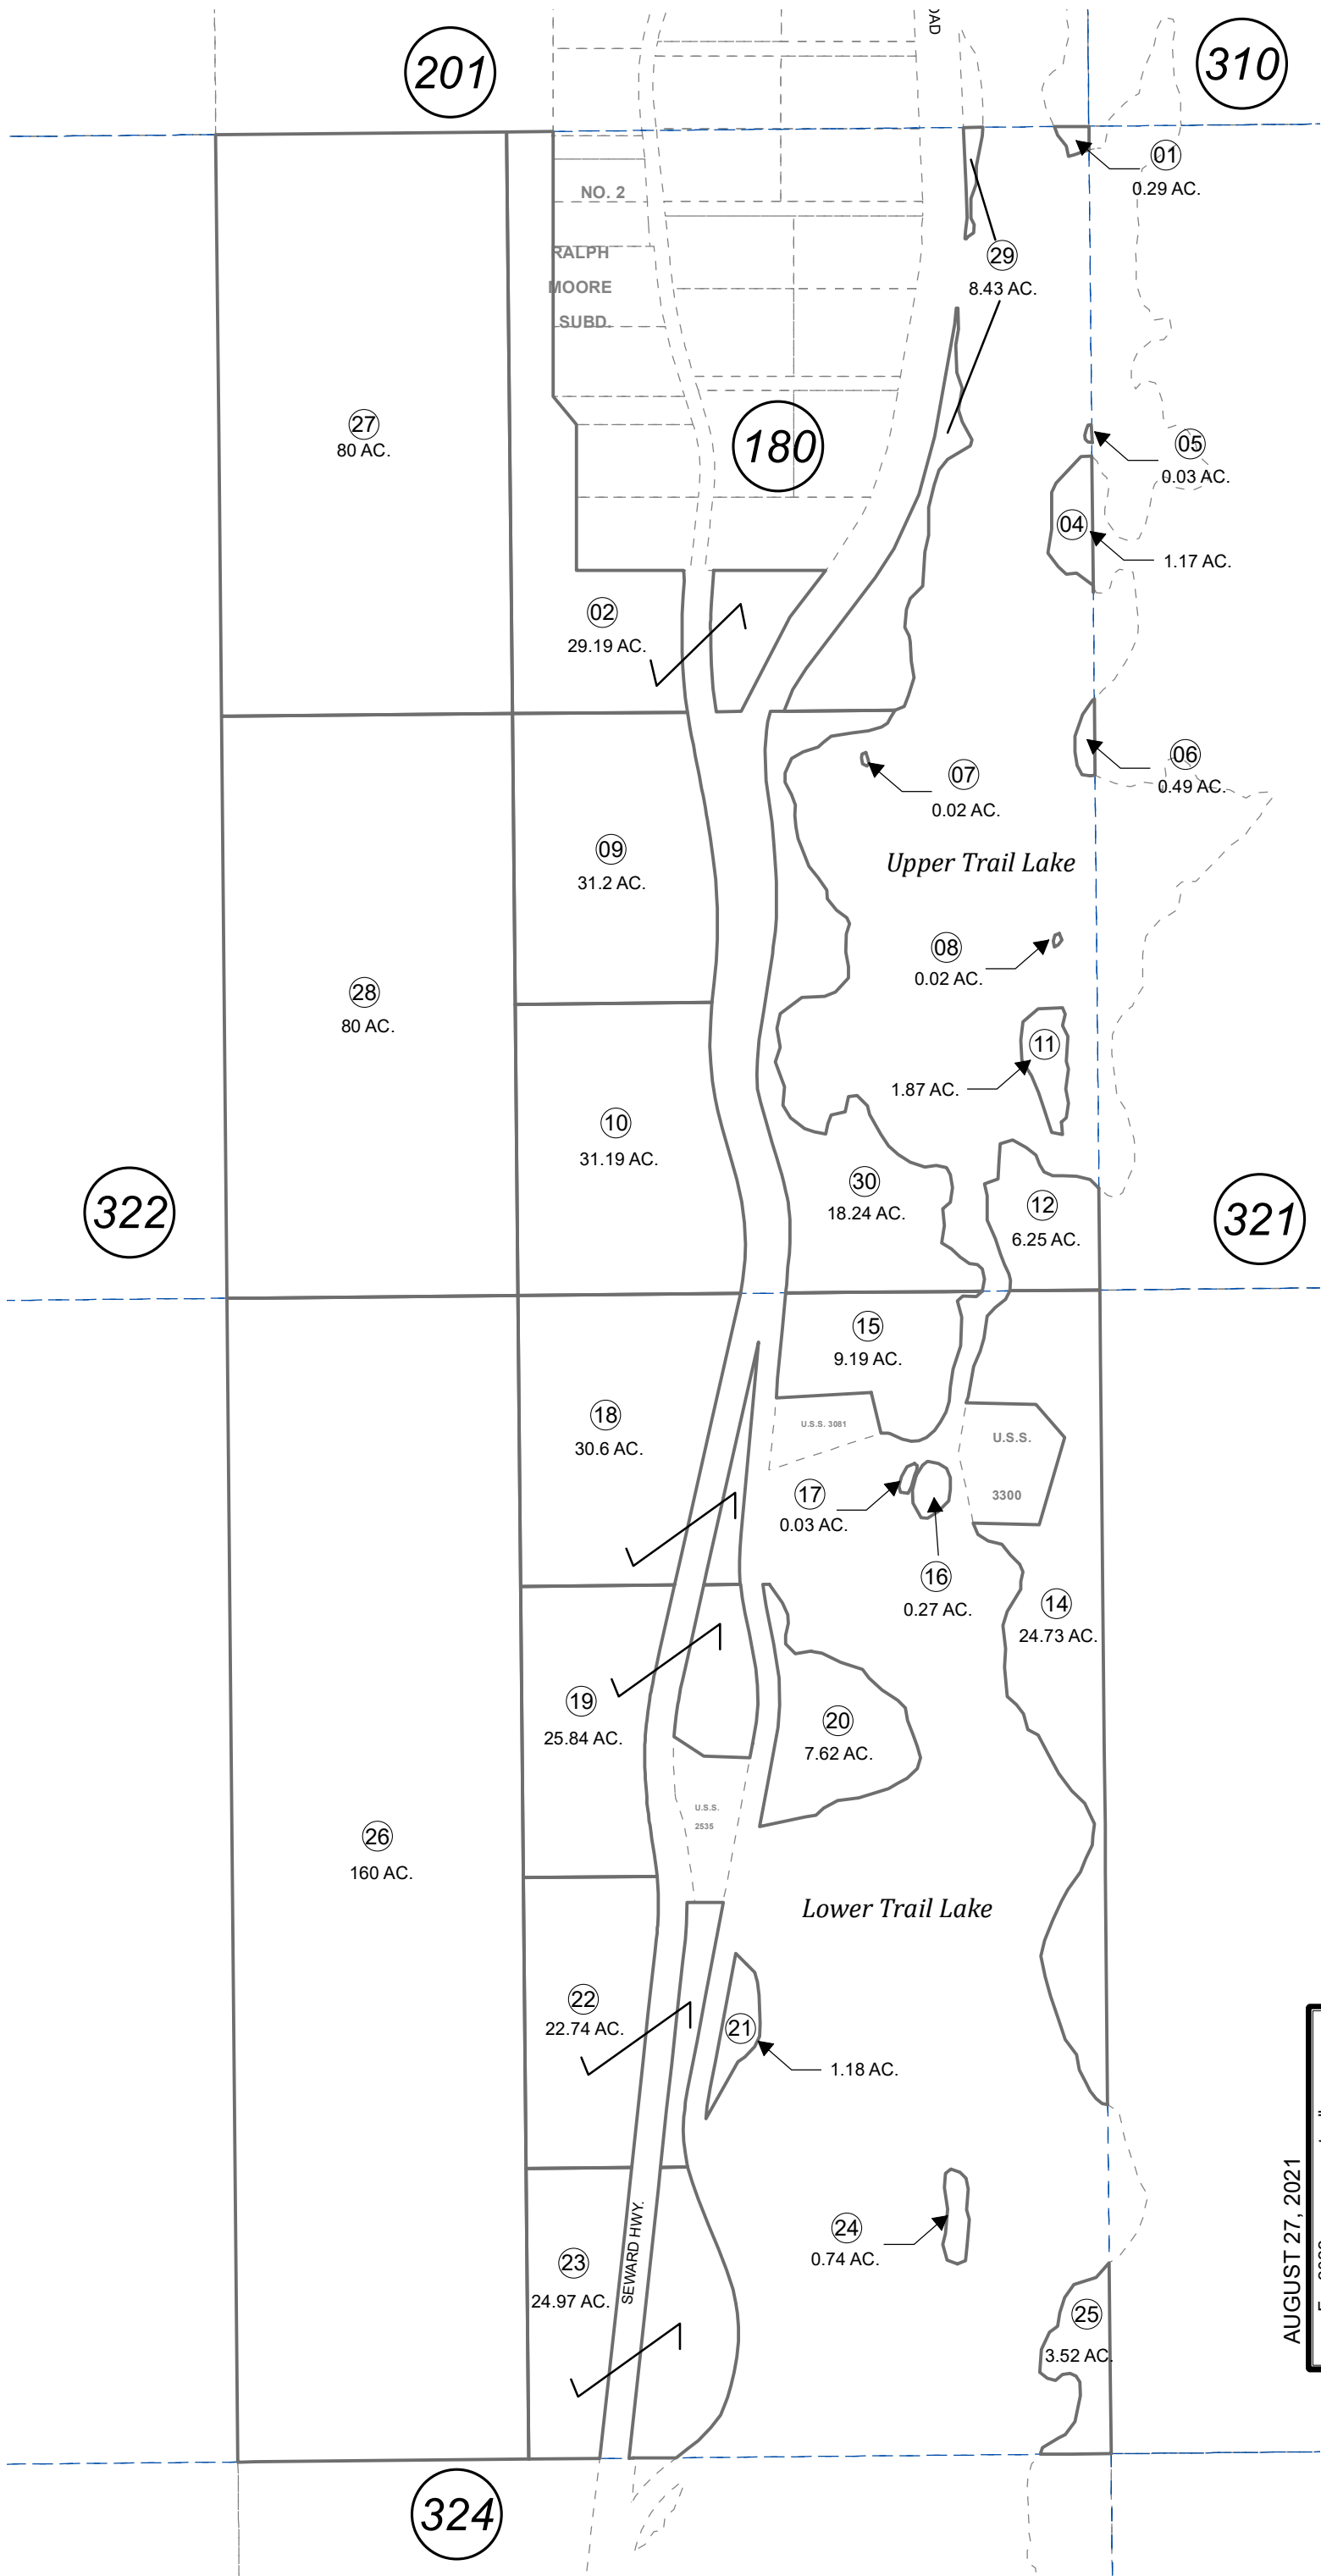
201

310

OAD

NO. 2

RALPH

MOORE

SUBD.

01
0.29 AC.

29
8.43 AC.

180

05
0.03 AC.

04
1.17 AC.

27
80 AC.

02
29.19 AC.

06
0.49 AC.

07
0.02 AC.

Upper Trail Lake

09
31.2 AC.

08
0.02 AC.

28
80 AC.

11
1.87 AC.

10
31.19 AC.

30
18.24 AC.

12
6.25 AC.

322

321

15
9.19 AC.

18
30.6 AC.

U.S.S. 3081

U.S.S.

3300

17
0.03 AC.

16
0.27 AC.

14
24.73 AC.

19
25.84 AC.

20
7.62 AC.

U.S.S.
2535

26
160 AC.

Lower Trail Lake

22
22.74 AC.

21
1.18 AC.

24
0.74 AC.

23
24.97 AC.

SEWARD HWY.

25
3.52 AC.

324

AUGUST 27, 2021